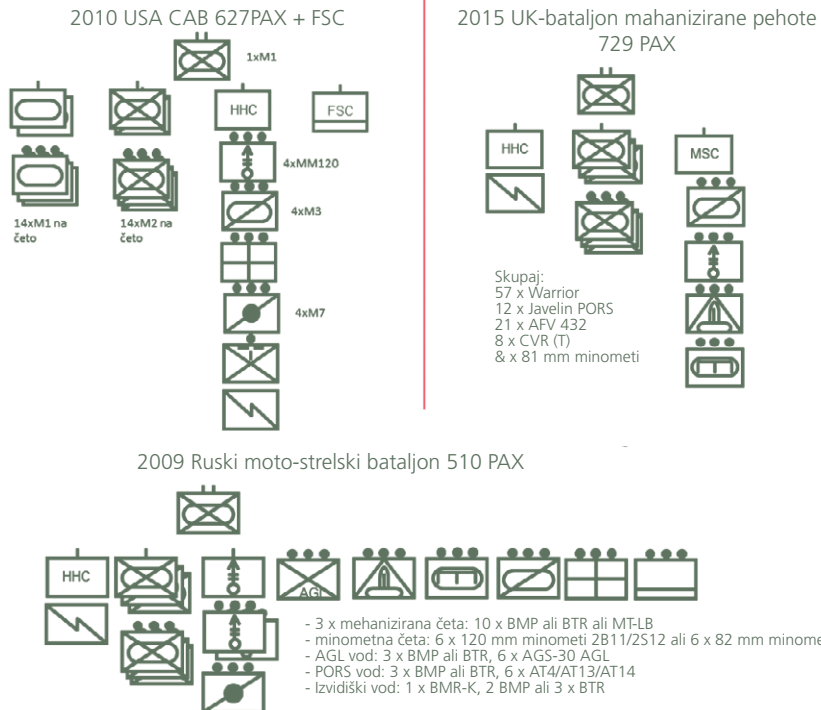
2010 USA CAB 627PAX + FSC

1xM1

HHC

FSC

4xMM120

14xM1 na četo

14xM2 na četo

4xM3

4xM7

2015 UK-bataljon mahanizirane pehote 729 PAX

HHC

MSC

Skupaj:
57 x Warrior
12 x Javelin PORS
21 x AFV 432
8 x CVR (T)
& x 81 mm minometi

2009 Ruski moto-strelski bataljon 510 PAX

HHC

AGL

- 3 x mehanizirana četa: 10 x BMP ali BTR ali MT-LB
- minometna četa: 6 x 120 mm minometi 2B11/2S12 ali 6 x 82 mm minome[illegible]
- AGL vod: 3 x BMP ali BTR, 6 x AGS-30 AGL
- PORS vod: 3 x BMP ali BTR, 6 x AT4/AT13/AT14
- Izvidiški vod: 1 x BMR-K, 2 BMP ali 3 x BTR